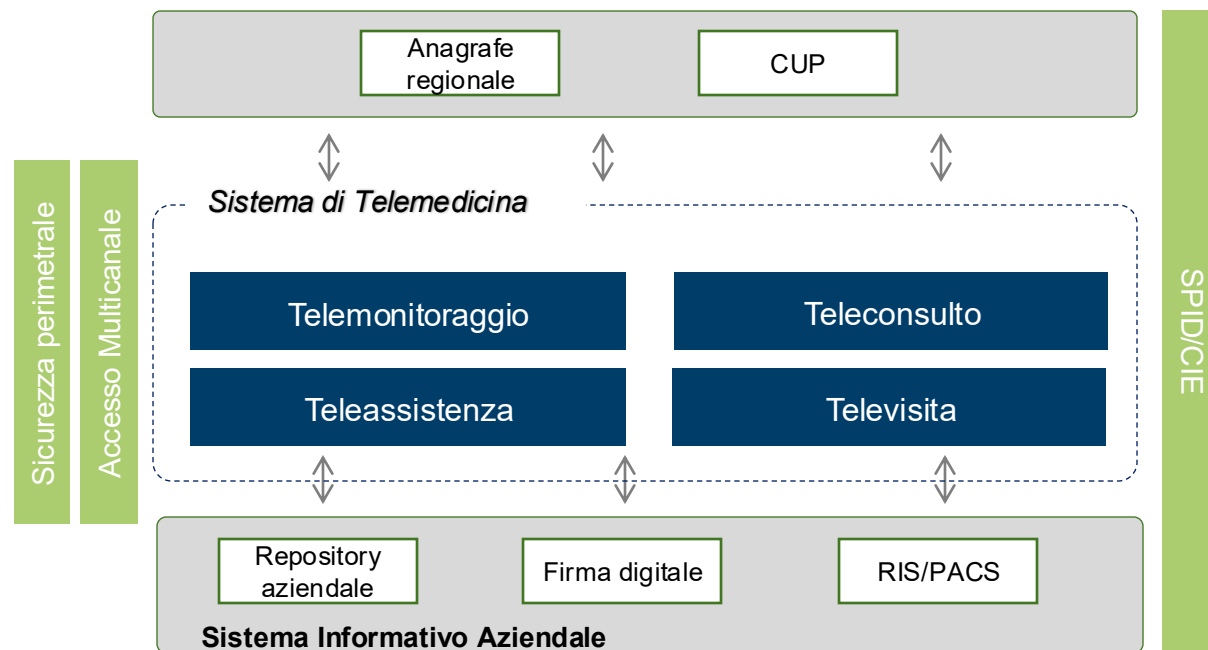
Anagrafe regionale

CUP

Sicurezza perimetrale

Accesso Multicanale

Sistema di Telemedicina

Telemonitoraggio

Teleconsulto

Teleassistenza

Televisita

SPID/CIE

Repository aziendale

Firma digitale

RIS/PACS

Sistema Informativo Aziendale